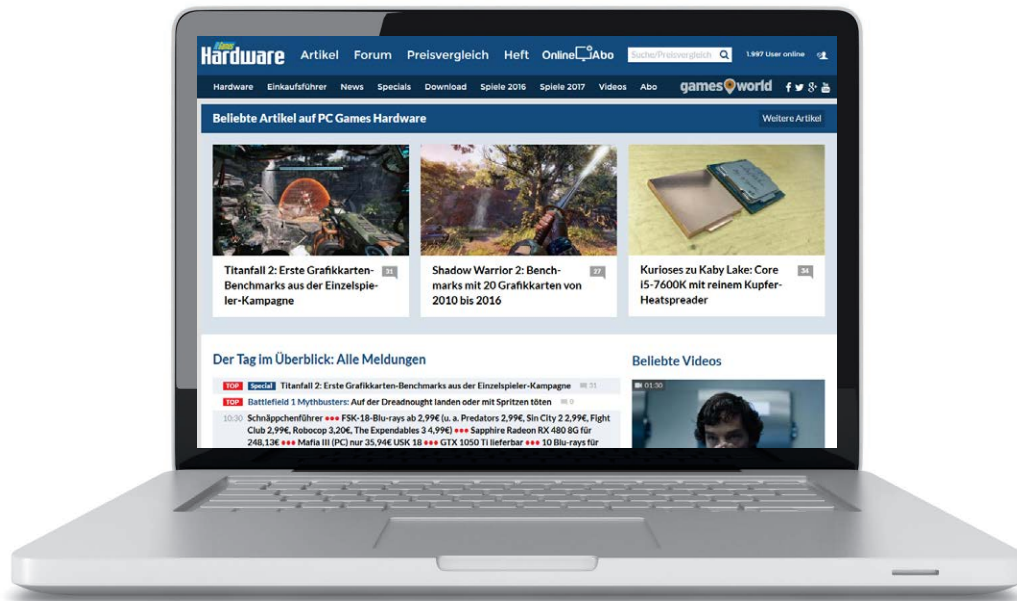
Hardware Artikel Forum Preisvergleich Heft Online Abo Suche/Preisvergleich 1.997 User online

Hardware Einkaufsführer News Specials Download Spiele 2016 Spiele 2017 Videos Abo gamesworld

Beliebte Artikel auf PC Games Hardware Weitere Artikel

Titanfall 2: Erste Grafikkarten-Benchmarks aus der Einzelspieler-Kampagne 31

Shadow Warrior 2: Benchmarks mit 20 Grafikkarten von 2010 bis 2016 27

Kurioses zu Kaby Lake: Core i5-7600K mit reinem Kupfer-Heatspreader 34

Der Tag im Überblick: Alle Meldungen

TOP Special Titanfall 2: Erste Grafikkarten-Benchmarks aus der Einzelspieler-Kampagne 31

TOP Battlefield 1 Mythbusters: Auf der Dreadnought landen oder mit Spritzen töten 0

10:30 Schnäppchenführer ••• FSK-18-Blu-rays ab 2,99€ (u. a. Predators 2,99€, Sin City 2 2,99€, Fight Club 2,99€, Robocop 3,20€, The Expendables 3 4,99€) ••• Sapphire Radeon RX 480 8G für 248,13€ ••• Mafia III (PC) nur 35,94€ USK 18 ••• GTX 1050 Ti lieferbar ••• 10 Blu-rays für

Beliebte Videos

01:30